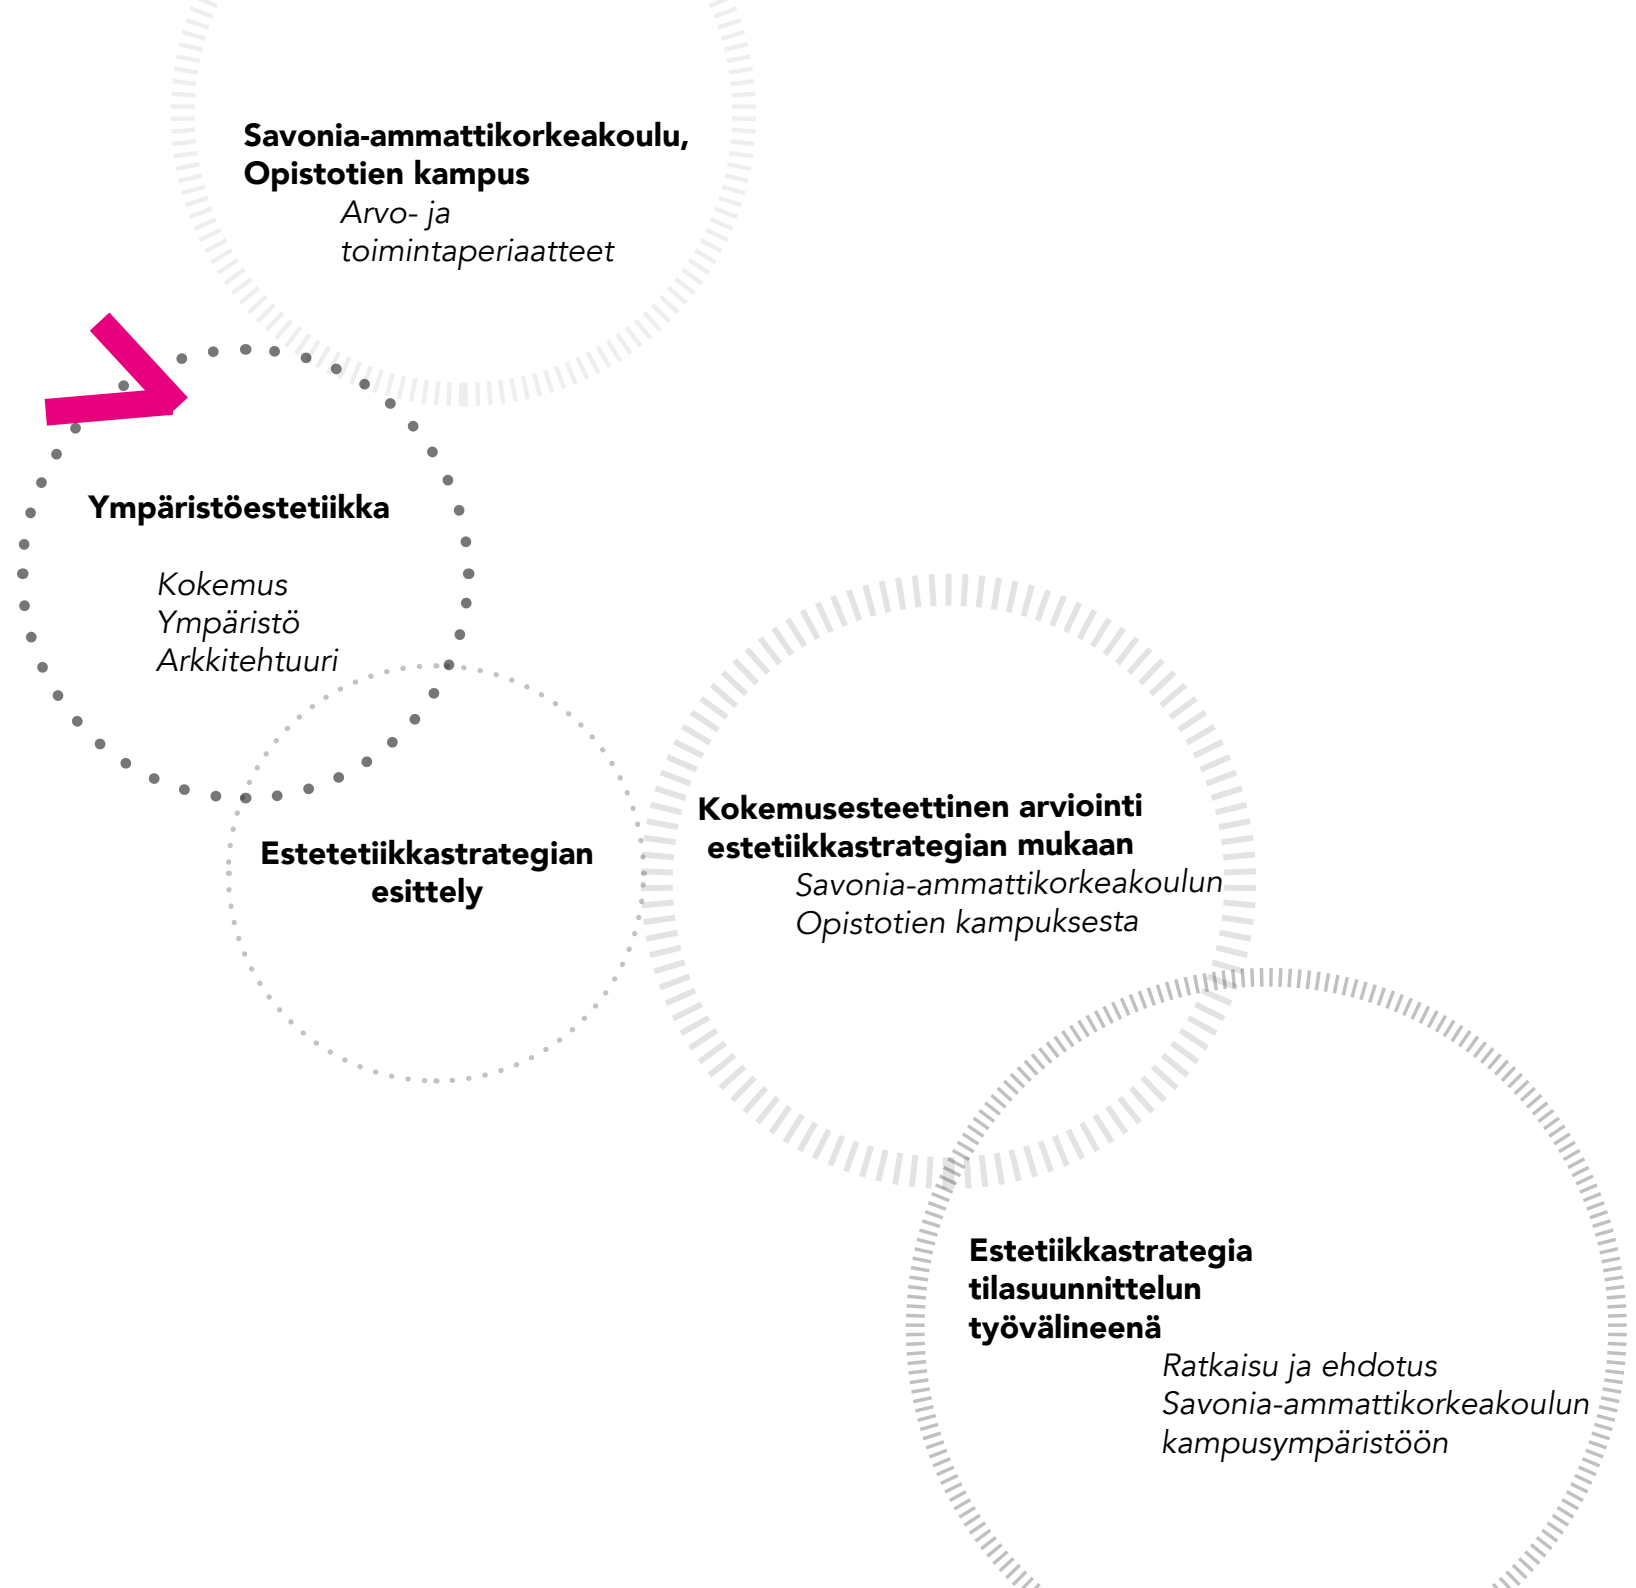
Savonia-ammattikorkeakoulu, Opistotien kampus

Arvo- ja toimintaperiaatteet

Ympäristöestetiikka

Kokemus
Ympäristö
Arkkitehtuuri

Estetetiikkastrategian esittely

Kokemusesteettinen arviointi estetiikkastrategian mukaan

Savonia-ammattikorkeakoulun Opistotien kampuksesta

Estetiikkastrategia tilasuunnittelun työvälineenä

Ratkaisu ja ehdotus Savonia-ammattikorkeakoulun kampusympäristöön